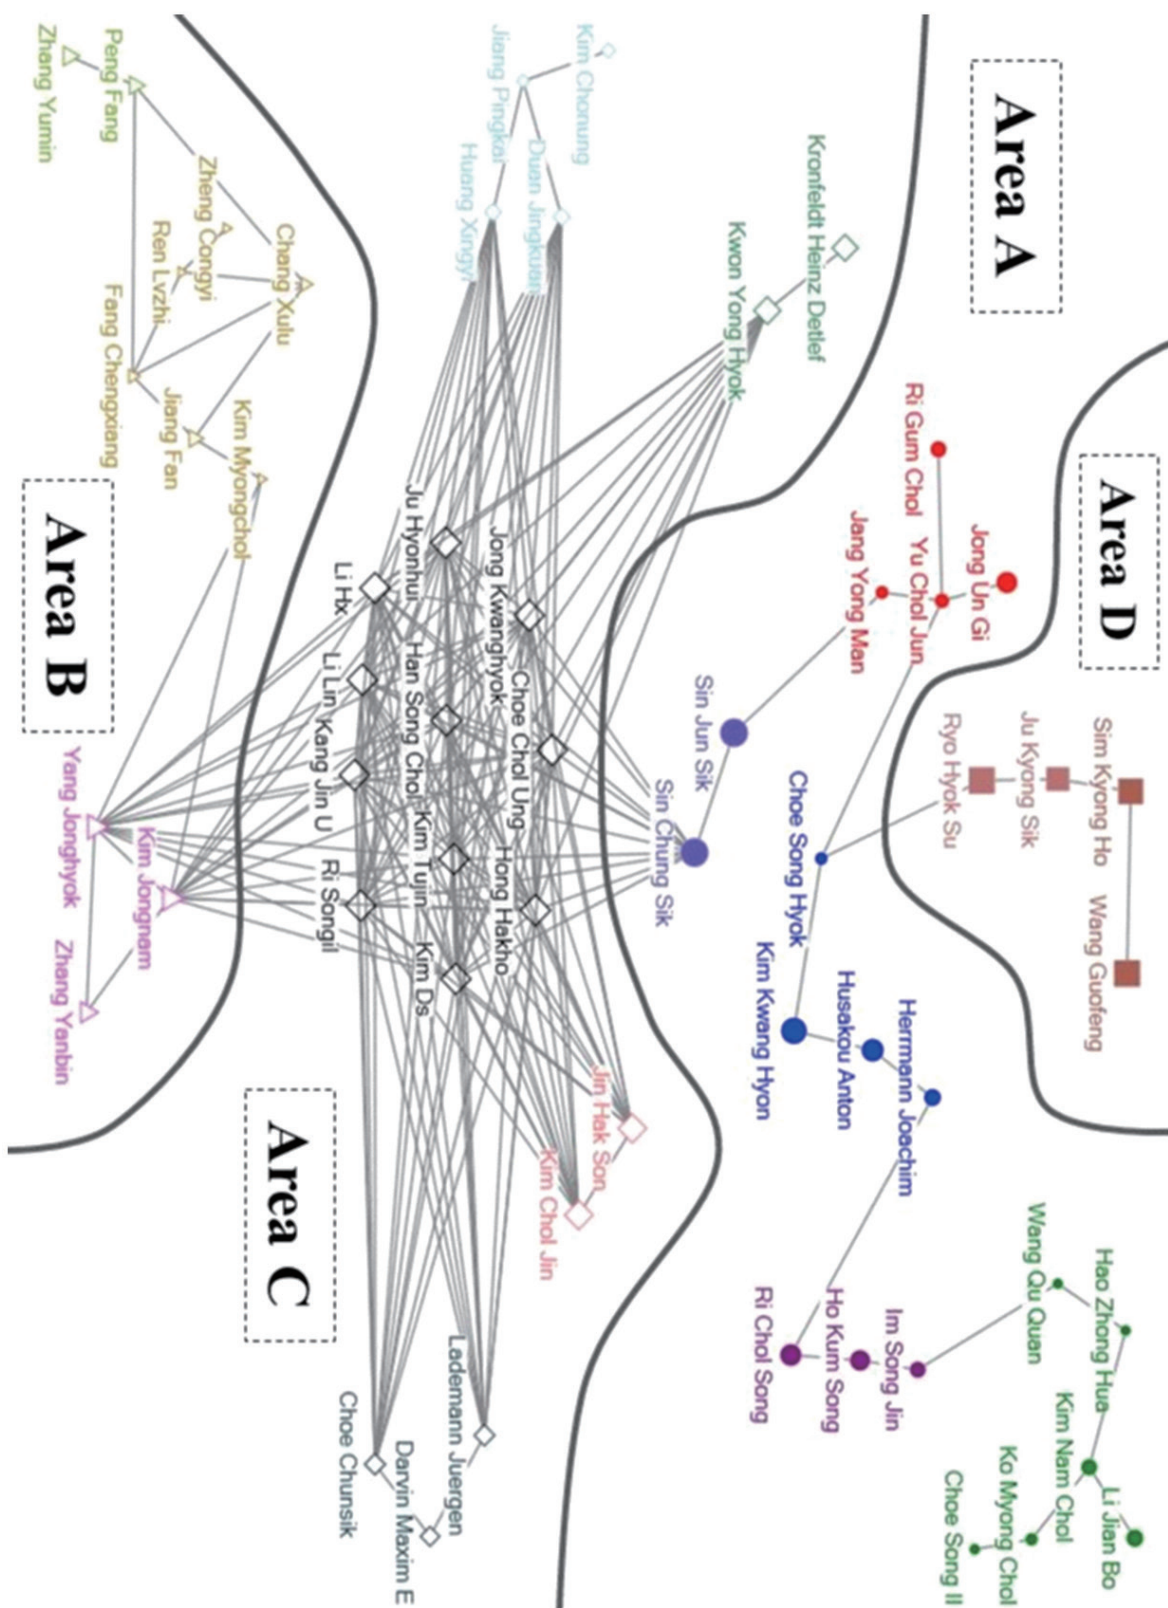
Area A

Area D

Area B

Area C

Kronfeldt Heinz Detlef
Kwon Yong Hyok
Kim Chonung
Jiang Pingkai
Duan Jingkuan
Huang Xingyi
Peng Fang
Zhang Yumin
Zheng Congyi
Chang Xulu
Ren Lvzhi
Fang Chengxiang
Jiang Fan
Kim Myongchol
Ri Gum Chol
Jong Un Gi
Yu Chol Jun
Jang Yong Man
Sin Jun Sik
Sin Chung Sik
Choe Song Hyok
Ryo Hyok Su
Ju Kyong Sik
Sim Kyong Ho
Wang Guofeng
Kim Kwang Hyon
Husakou Anton
Hermann Joachim
Jong Kwanghyok
Ju Hyonhui
Li Hx
Li Lin
Han Song Chol
Choe Chol Ung
Kang Jin U
Kim Tujin
Hong Hakho
Ri Songil
Kim Ds
Jin Hak Son
Kim Chol Jin
Yang Jonghyok
Kim Jongnam
Zhang Yanbin
Lademann Juergen
Choe Chunsik
Darvin Maxim E
Ri Chol Song
Ho Kum Song
Im Song Jin
Wang Qiu Quan
Hao Zhong Hua
Kim Nam Chol
Li Jian Bo
Ko Myong Chol
Choe Song Il